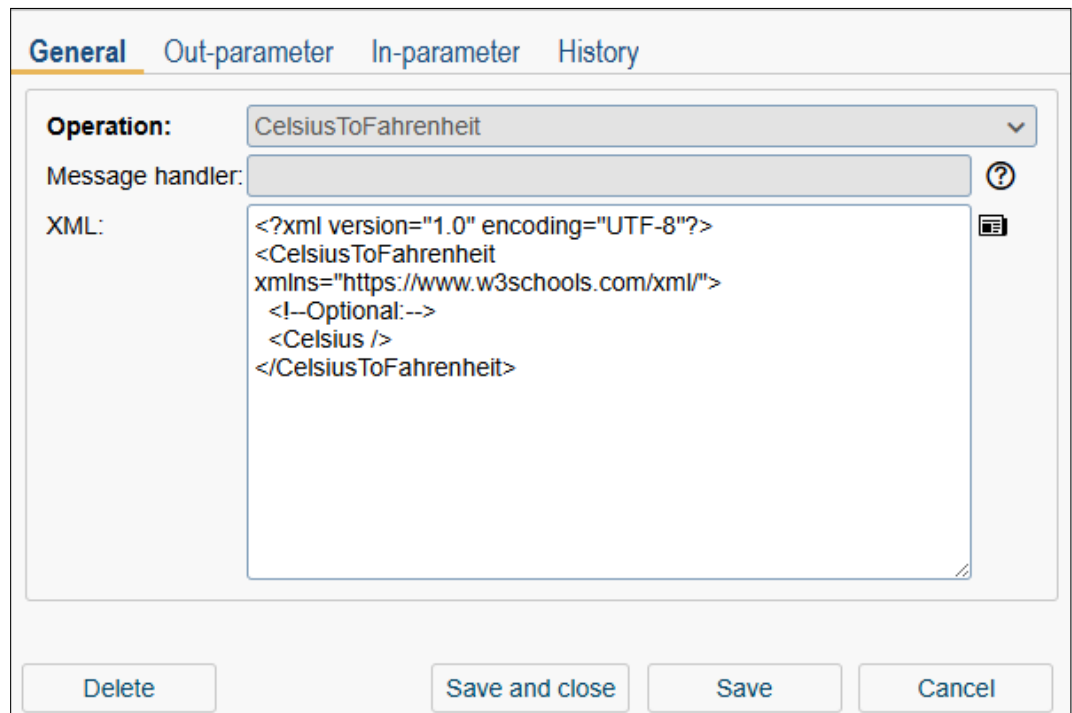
General Out-parameter In-parameter History

**Operation:** CelsiusToFahrenheit

Message handler:

XML:

<?xml version="1.0" encoding="UTF-8"?>
<CelsiusToFahrenheit xmlns="https://www.w3schools.com/xml/">
<!--Optional:-->
<Celsius />
</CelsiusToFahrenheit>

Delete Save and close Save Cancel